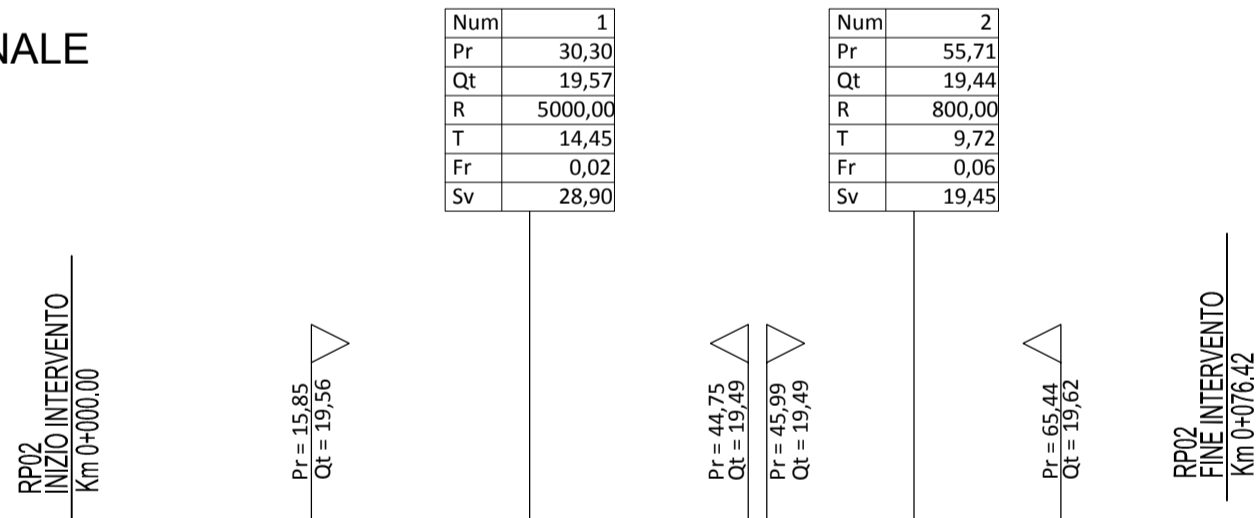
NALE

| Num | 1 |
|---|---|
| Pr | 30,30 |
| Qt | 19,57 |
| R | 5000,00 |
| T | 14,45 |
| Fr | 0,02 |
| Sv | 28,90 |

| Num | 2 |
|---|---|
| Pr | 55,71 |
| Qt | 19,44 |
| R | 800,00 |
| T | 9,72 |
| Fr | 0,06 |
| Sv | 19,45 |

RP02
INIZIO INTERVENTO
Km 0+000.00

Pr = 15,85
Qt = 19,56

Pr = 44,75
Qt = 19,49

Pr = 45,99
Qt = 19,49

Pr = 65,44
Qt = 19,62

RP02
FINE INTERVENTO
Km 0+076.42